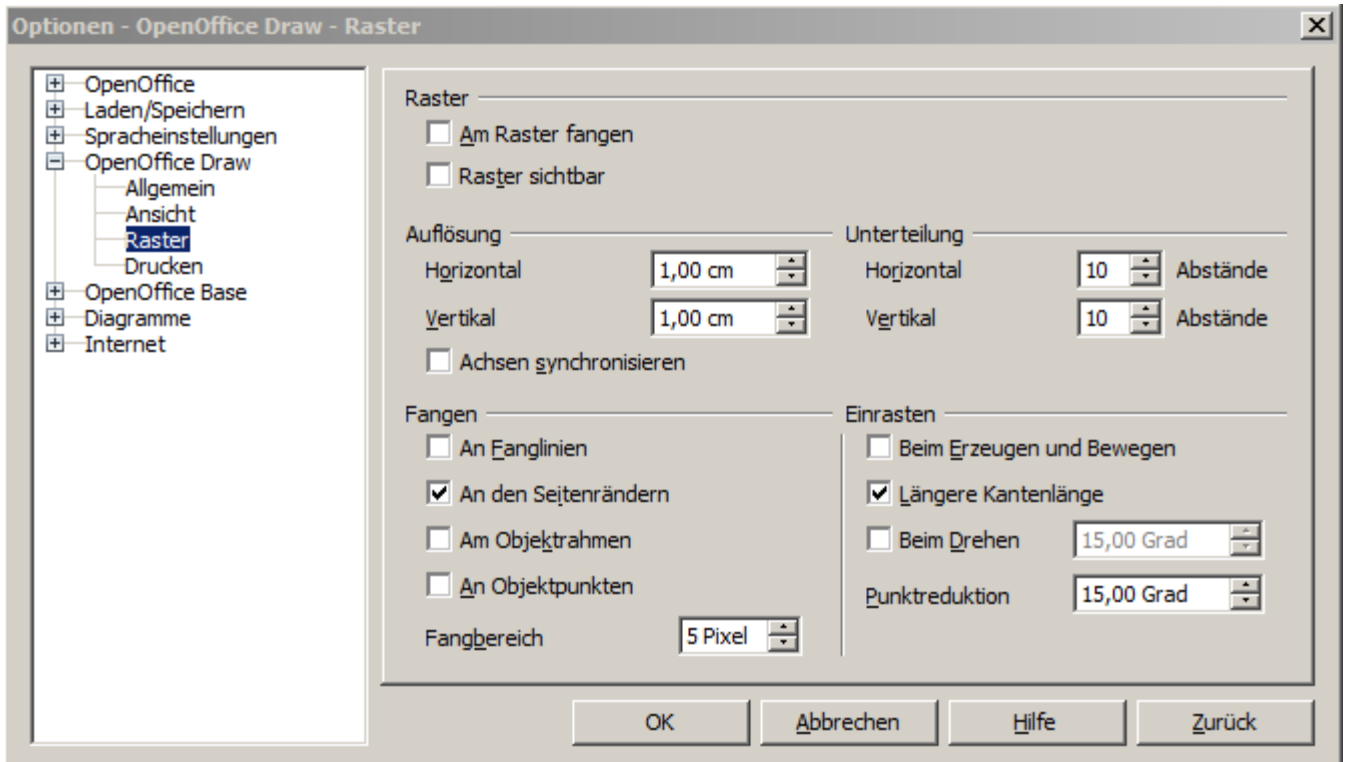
Optionen - OpenOffice Draw - Raster

OpenOffice
Laden/Speichern
Spracheinstellungen
OpenOffice Draw
Allgemein
Ansicht
Raster
Drucken
OpenOffice Base
Diagramme
Internet

Raster
Am Raster fangen
Raster sichtbar

Auflösung
Horizontal 1,00 cm
Vertikal 1,00 cm
Achsen synchronisieren

Unterteilung
Horizontal 10 Abstände
Vertikal 10 Abstände

Fangen
An Fanglinien
An den Seitenrändern
Am Objektrahmen
An Objektpunkten
Fangbereich 5 Pixel

Einrasten
Beim Erzeugen und Bewegen
Längere Kantenlänge
Beim Drehen 15,00 Grad
Punktreduktion 15,00 Grad

OK
Abbrechen
Hilfe
Zurück